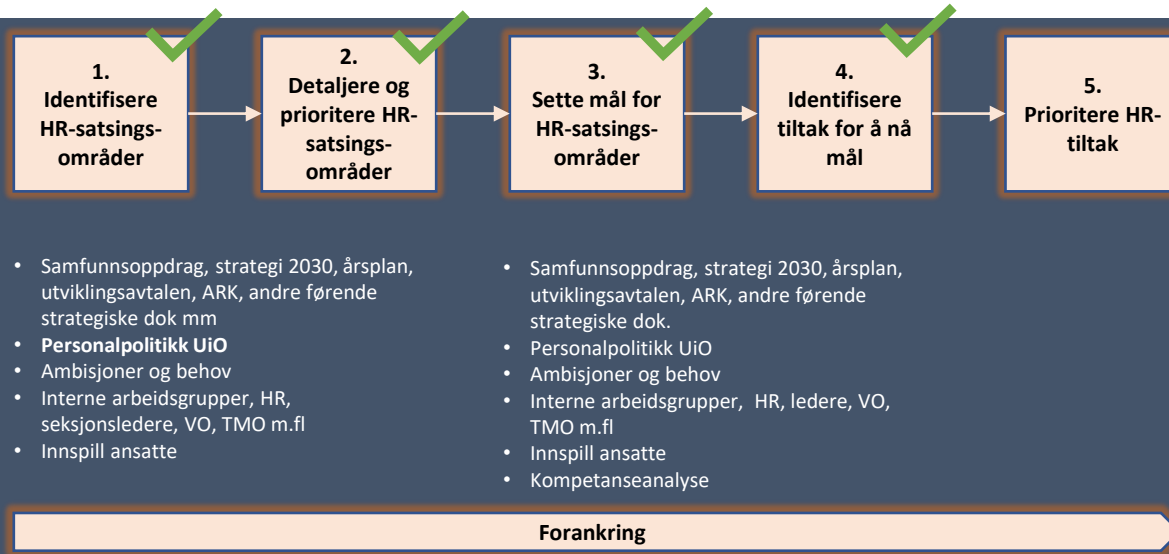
1.
Identifisere HR-satsingsområder

2.
Detaljere og prioritere HR-satsingsområder

3.
Sette mål for HR-satsingsområder

4.
Identifisere tiltak for å nå mål

5.
Prioritere HR-tiltak

- Samfunnsoppdrag, strategi 2030, årsplan, utviklingsavtalen, ARK, andre førende strategiske dok mm
- **Personalpolitikk UiO**
- Ambisjoner og behov
- Interne arbeidsgrupper, HR, seksjonsledere, VO, TMO m.fl
- Innspill ansatte

- Samfunnsoppdrag, strategi 2030, årsplan, utviklingsavtalen, ARK, andre førende strategiske dok.
- Personalpolitikk UiO
- Ambisjoner og behov
- Interne arbeidsgrupper, HR, ledere, VO, TMO m.fl
- Innspill ansatte
- Kompetanseanalyse

**Forankring**